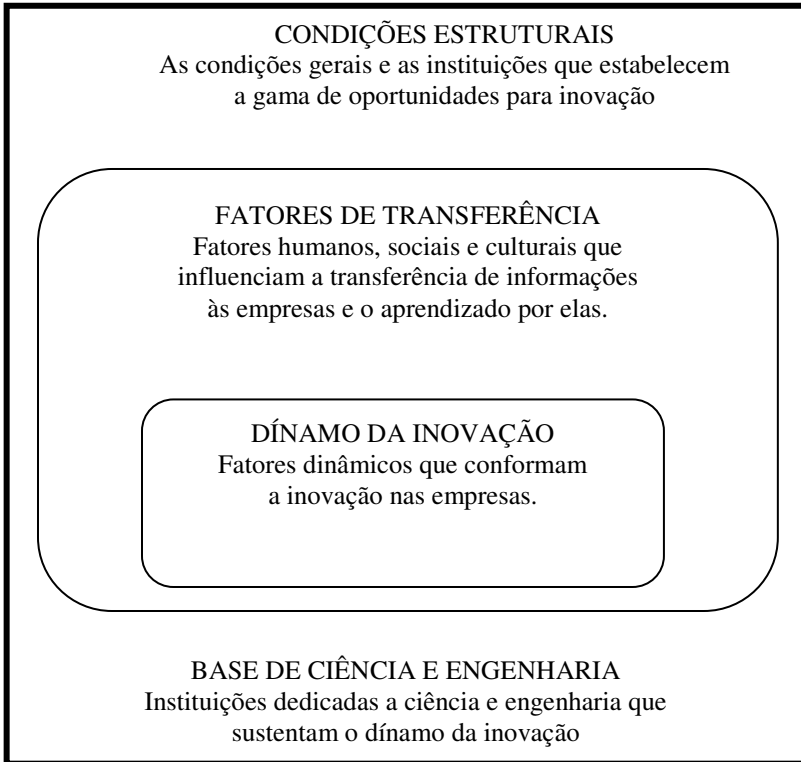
CONDIÇÕES ESTRUTURAIS
As condições gerais e as instituições que estabelecem a gama de oportunidades para inovação

FATORES DE TRANSFERÊNCIA
Fatores humanos, sociais e culturais que influenciam a transferência de informações às empresas e o aprendizado por elas.

DÍNAMO DA INOVAÇÃO
Fatores dinâmicos que conformam a inovação nas empresas.

BASE DE CIÊNCIA E ENGENHARIA
Instituições dedicadas a ciência e engenharia que sustentam o dínamo da inovação